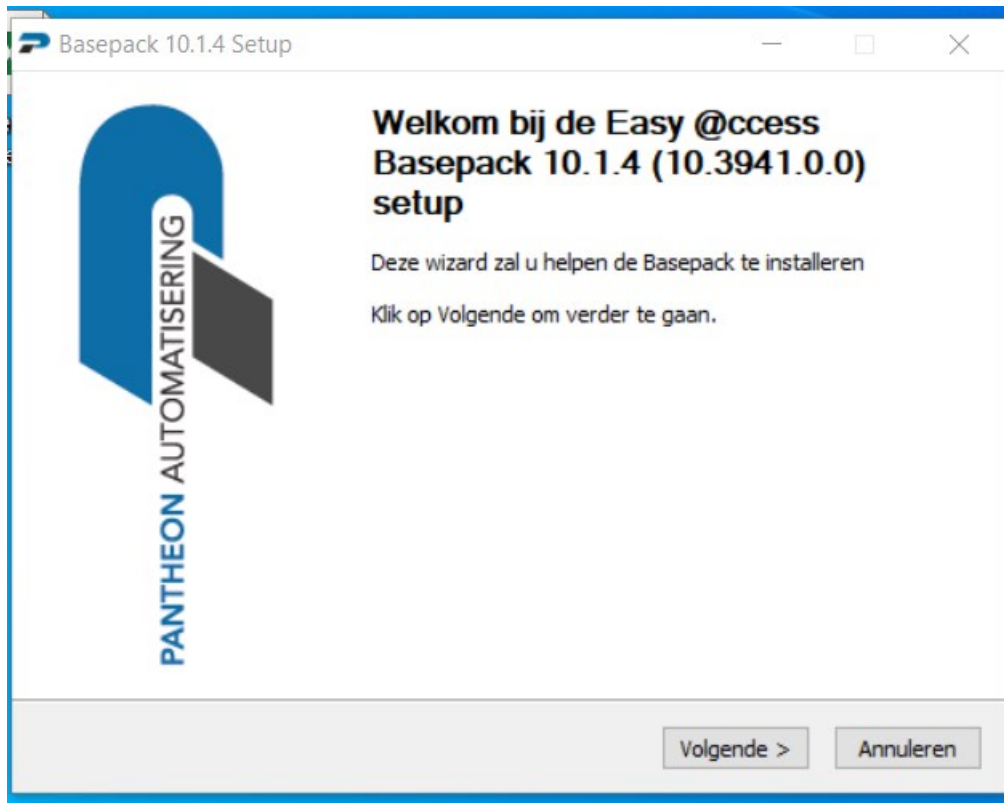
Basepack 10.1.4 Setup

PANTHEON AUTOMATISERING

Welkom bij de Easy @ccess Basepack 10.1.4 (10.3941.0.0) setup

Deze wizard zal u helpen de Basepack te installeren

Klik op Volgende om verder te gaan.

Volgende >

Annuleren